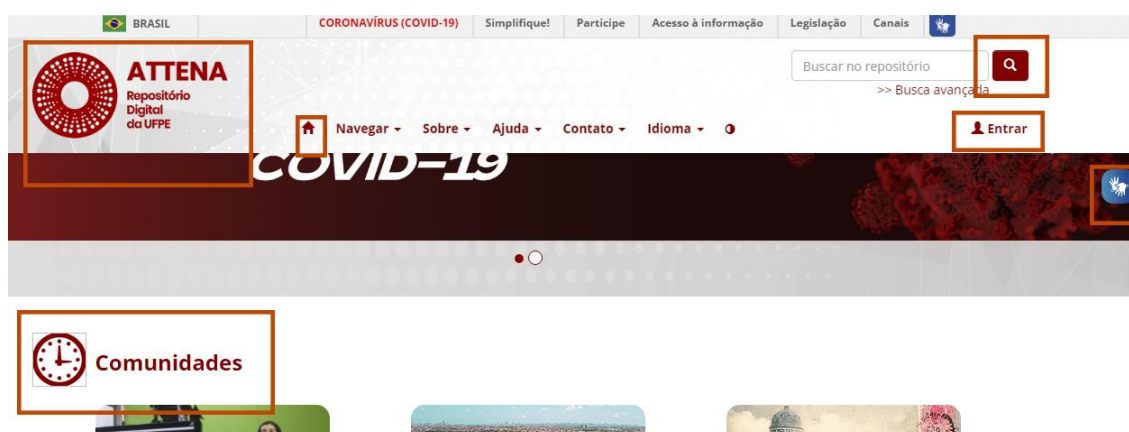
BRASIL CORONAVÍRUS (COVID-19) Simplifique! Participe Acesso à informação Legislação Canais

ATTENA Repositório Digital da UFPE

Buscar no repositório

>> Busca avançada

Navegar Sobre Ajuda Contato Idioma

Entrar

COVID-19

Comunidades